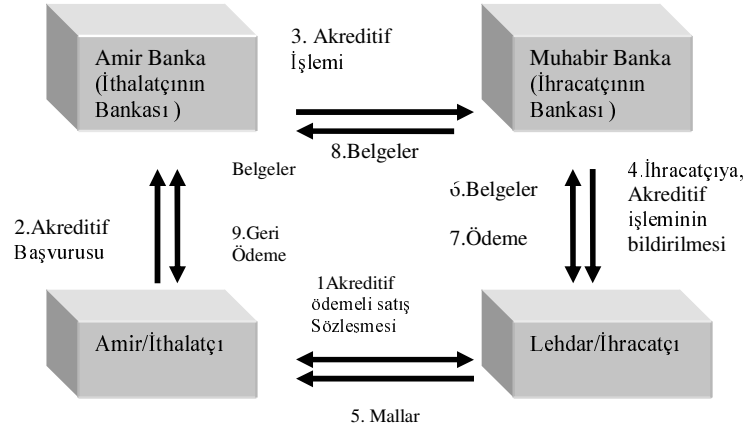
Amir Banka (İthalatçının Bankası )

3. Akreditif İşlemi

Muhabir Banka (İhracatçının Bankası )

8.Belgeler

Belgeler

2.Akreditif Başvurusu

9.Geri Ödeme

6.Belgeler

7.Ödeme

4.İhracatçıya, Akreditif işleminin bildirilmesi

1Akreditif ödemeli satış Sözlesmesi

Amir/İthalatçı

Lehdar/İhracatçı

5. Mallar